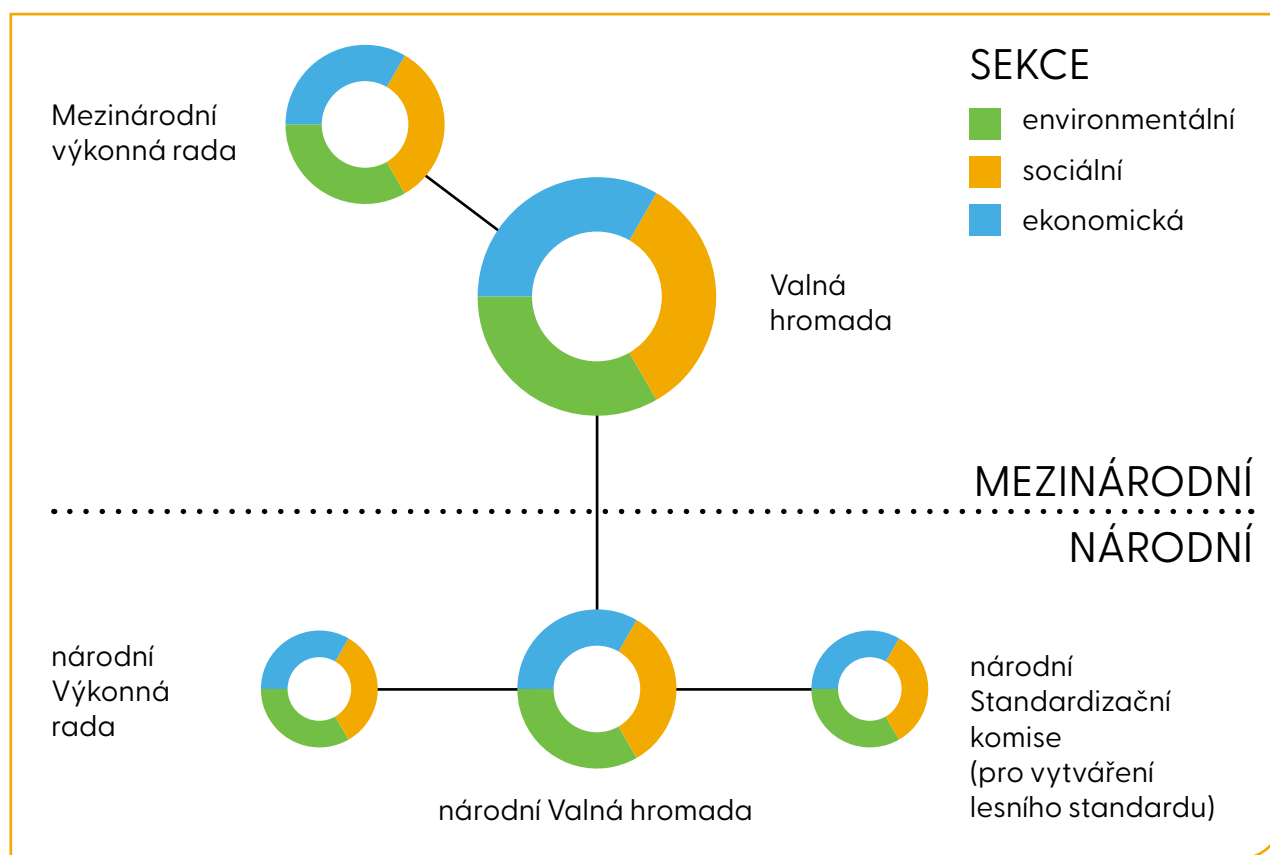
Mezinárodní výkonná rada

SEKCE
environmentální
sociální
ekonomická

Valná hromada

MEZINÁRODNÍ
NÁRODNÍ

národní Výkonná rada

národní Valná hromada

národní Standardizační komise (pro vytváření lesního standardu)